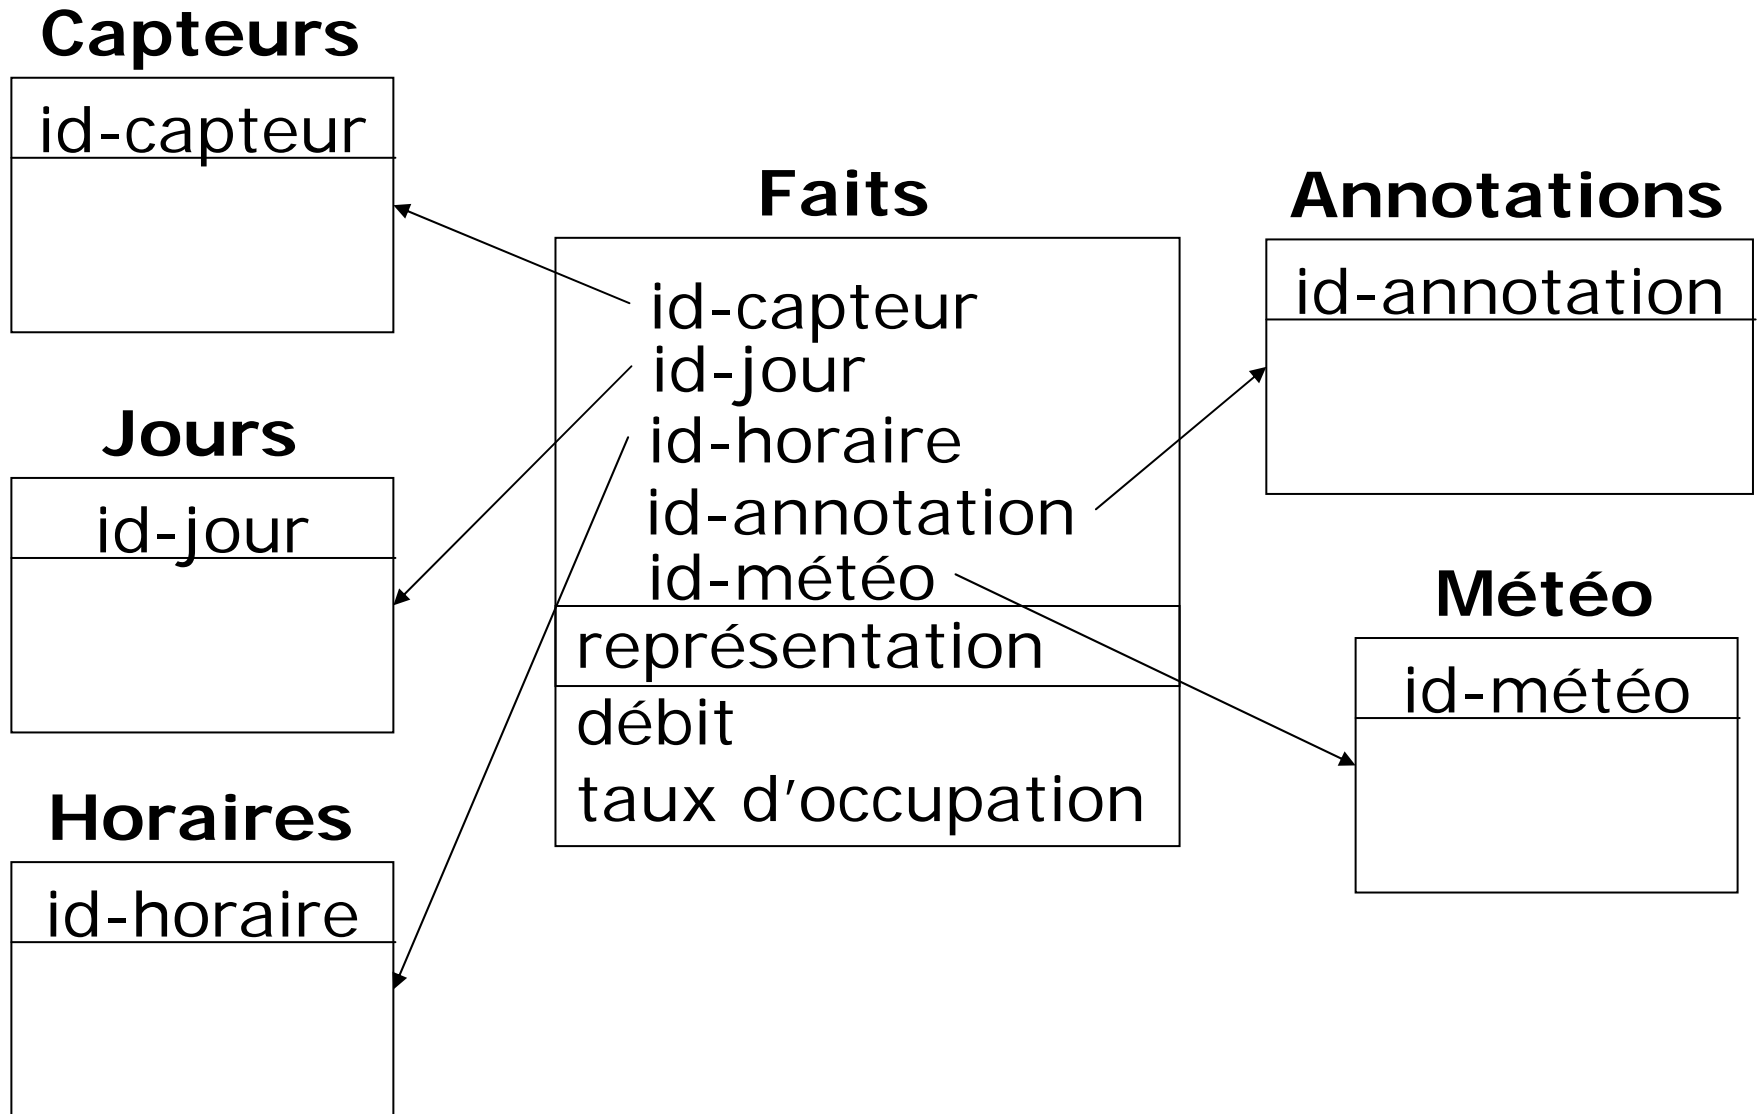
Capteurs

id-capteur

Jours

id-jour

Horaires

id-horaire

Faits

id-capteur
id-jour
id-horaire
id-annotation
id-météo

représentation

débit
taux d'occupation

Annotations

id-annotation

Météo

id-météo